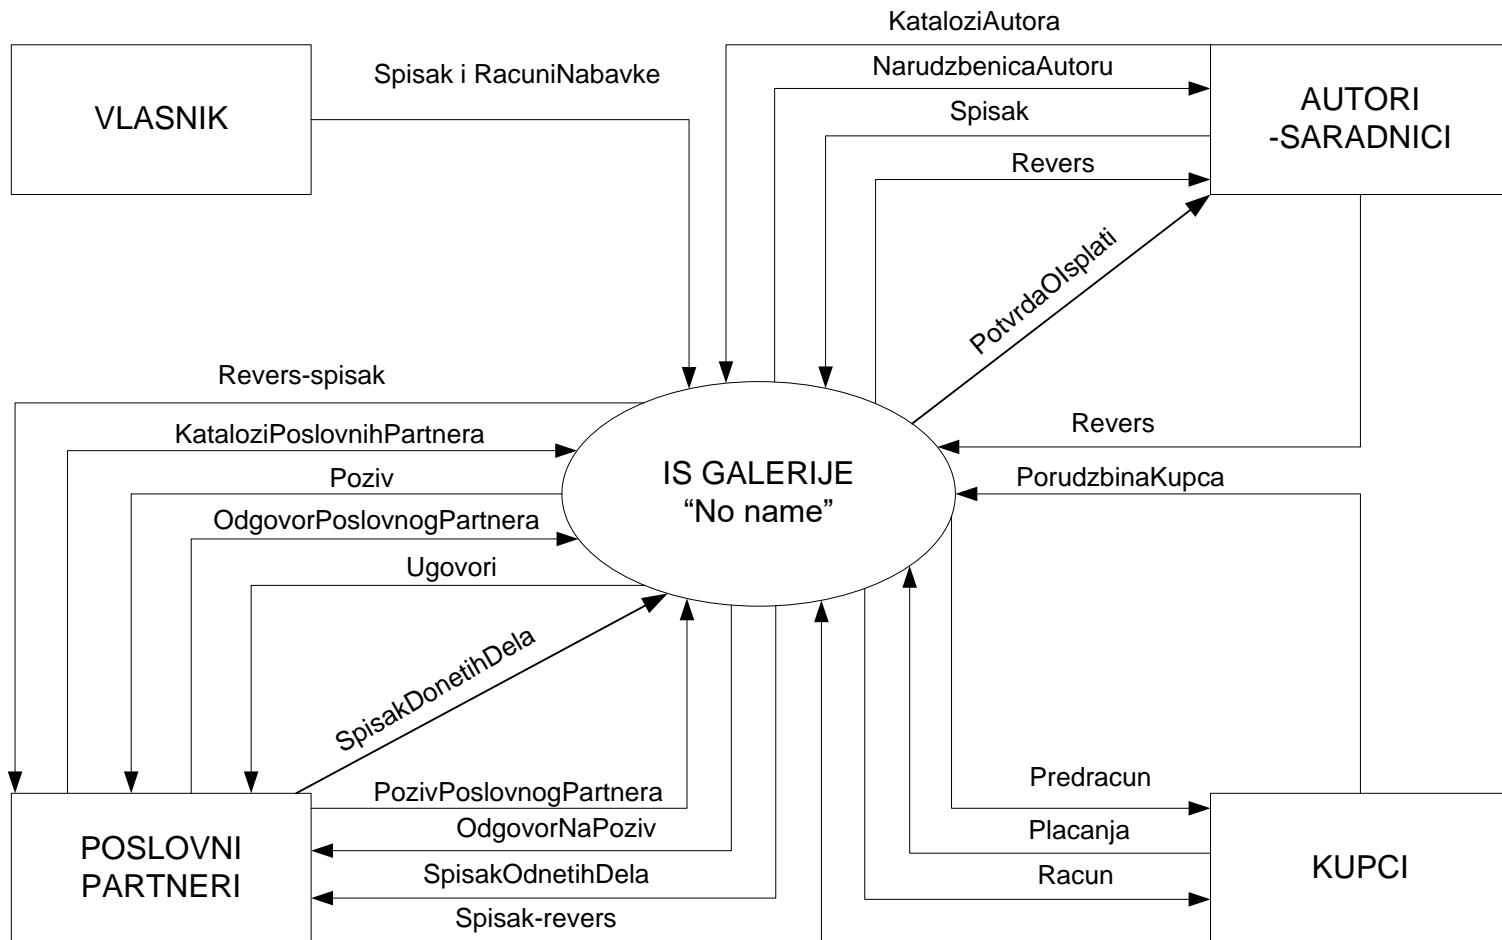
VLASNIK

Spisak i RacuniNabavke

KataloziAutora

NarudzbenicaAutoru

Spisak

Revers

AUTORI -SARADNICI

PotvrdaOIsplati

Revers-spisak

KataloziPoslovnihPartnera

Poziv

OdgovorPoslovnogPartnera

Ugovori

IS GALERIJE “No name”

Revers

PorudzbinaKupca

SpisakDonetihDela

PozivPoslovnogPartnera

OdgovorNaPoziv

SpisakOdnetihDela

Spisak-revers

POSLOVNI PARTNERI

Predracun

Placanja

Racun

KUPCI